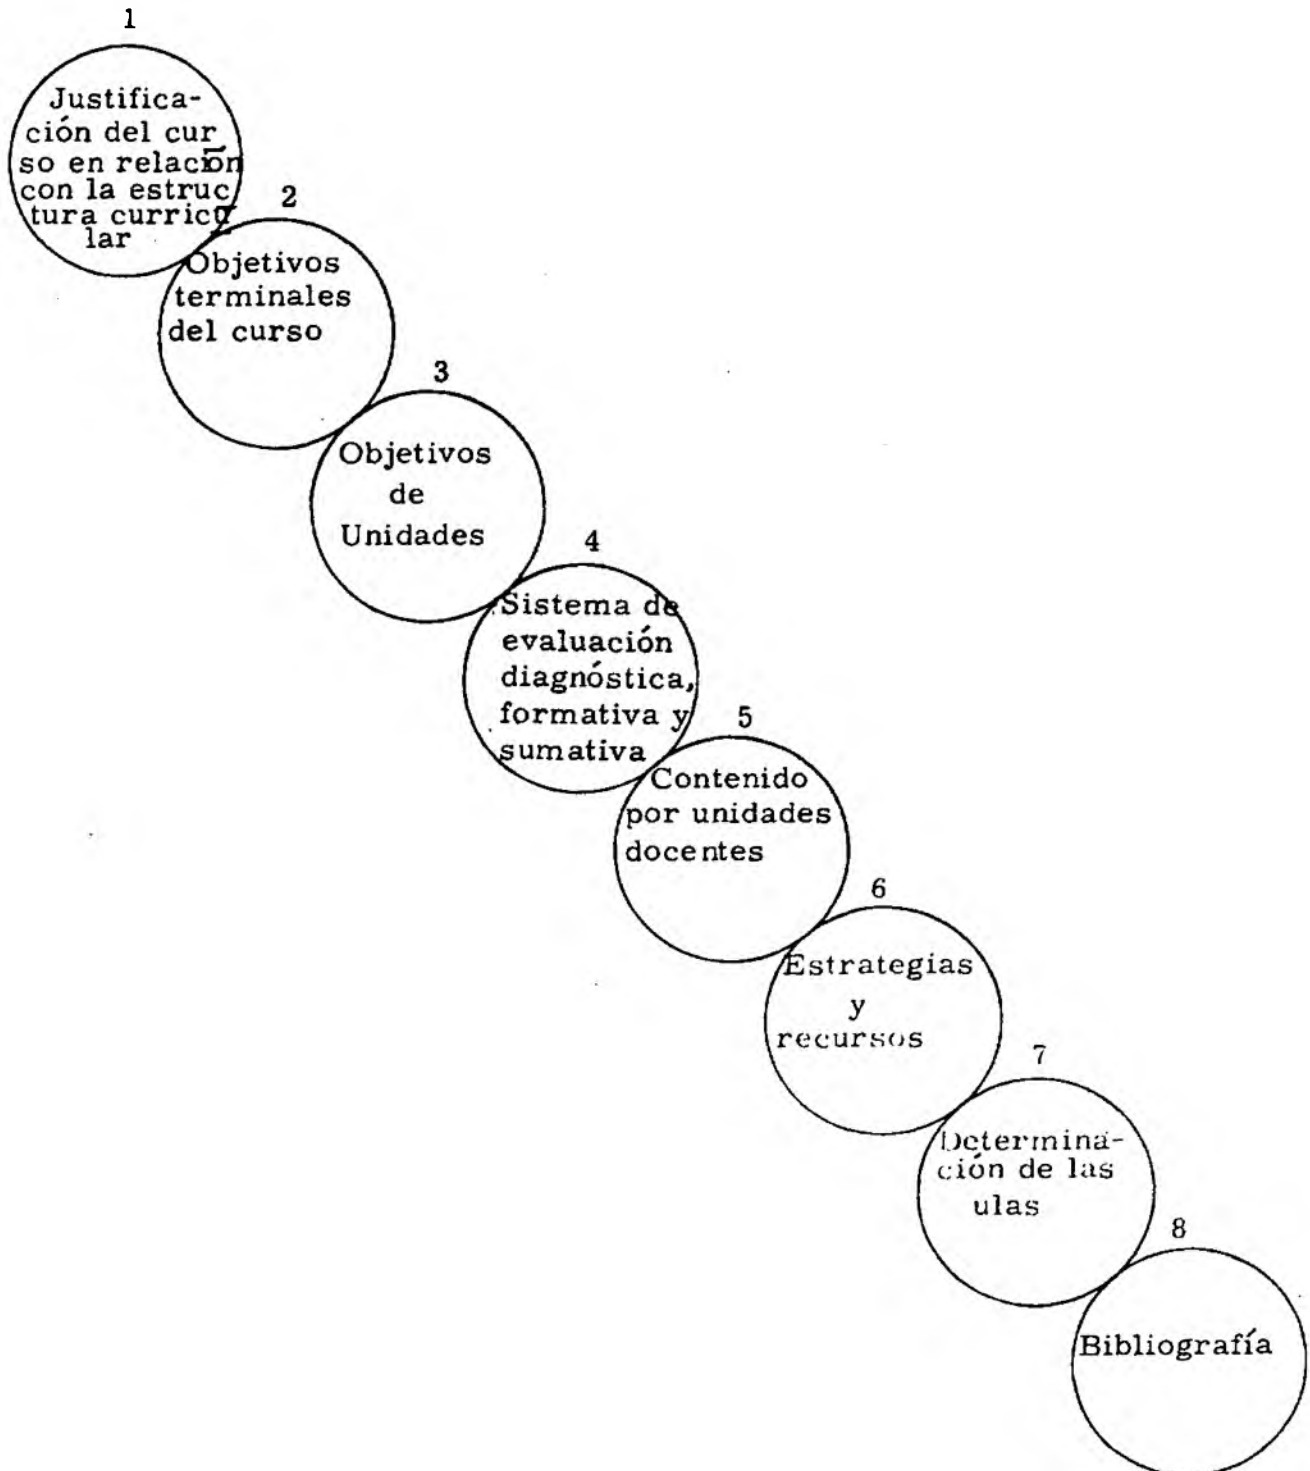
1
Justificación del curso en relación con la estructura curricular

2
Objetivos terminales del curso

3
Objetivos de Unidades

4
Sistema de evaluación diagnóstica, formativa y sumativa

5
Contenido por unidades docentes

6
Estrategias y recursos

7
Determinación de las ulas

8
Bibliografía